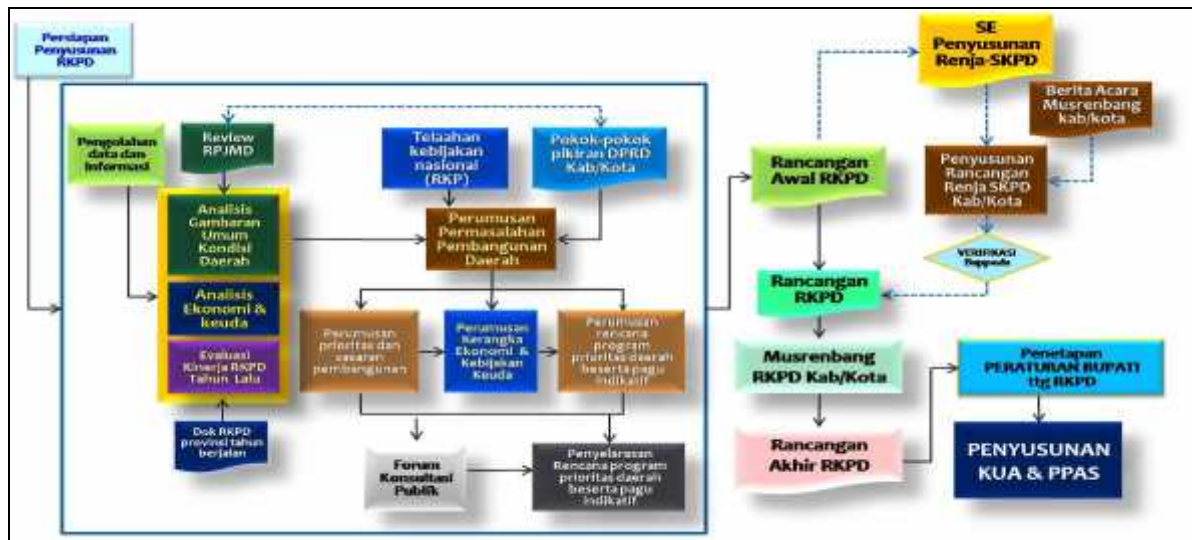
Persiapan Penyusunan RKPD

Pengolahan data dan informasi

Review RPJMD

Telaahan kebijakan nasional (RKP)

Pokok-pokok pikiran DPRD Kab/Kota

Analisis Gambaran Umum Kondisi Daerah

Perumusan Permasalahan Pembangunan Daerah

Analisis Ekonomi & keuda

Evaluasi Kinerja RKPD Tahun Lalu

Dok RKPD provinsi tahun berjalan

Perumusan prioritas dan sasaran pembangunan

Perumusan Kerangka Ekonomi & Kebijakan Keuda

Perumusan rencana program prioritas daerah beserta pagu indikatif

Forum Konsultasi Publik

Penyelarasan Rencana program prioritas daerah beserta pagu indikatif

Rancangan Awal RKPD

SE Penyusunan Renja-SKPD

Berita Acara Musrenbang kab/kota

Penyusunan Rancangan Renja SKPD Kab/Kota

VERIFIKASI Bappeda

Rancangan RKPD

Musrenbang RKPD Kab/Kota

Rancangan Akhir RKPD

Penetapan PERATURAN BUPATI ttg RKPD

PENYUSUNAN KUA & PPAS